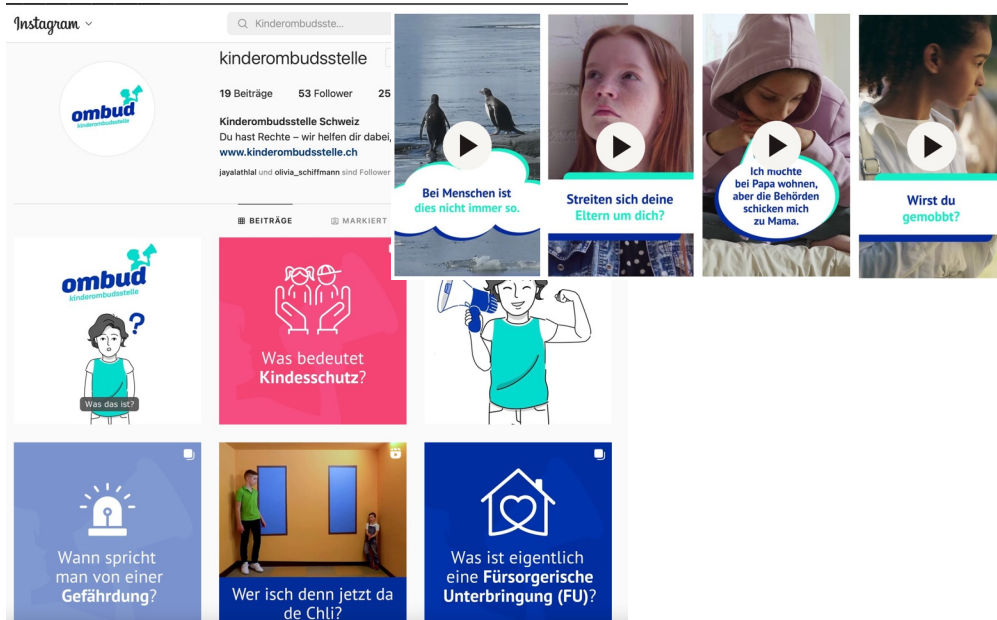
Instagram

Kinderombudsste...

kinderombudsstelle

19 Beiträge 53 Follower 25

ombud kinderombudsstelle

Kinderombudsstelle Schweiz
Du hast Rechte – wir helfen dir dabei,
www.kinderombudsstelle.ch
jayalathlal und olivia_schiffmann sind Follower

BEITRÄGE MARKIERT

Bei Menschen ist dies nicht immer so.

Streiten sich deine Eltern um dich?

Ich möchte bei Papa wohnen, aber die Behörden schicken mich zu Mama.

Wirst du gemobbt?

ombud kinderombudsstelle

Was das ist?

Was bedeutet Kindesschutz?

Wann spricht man von einer Gefährdung?

Wer isch denn jetzt da de Chli?

Was ist eigentlich eine Fürsorgerische Unterbringung (FU)?